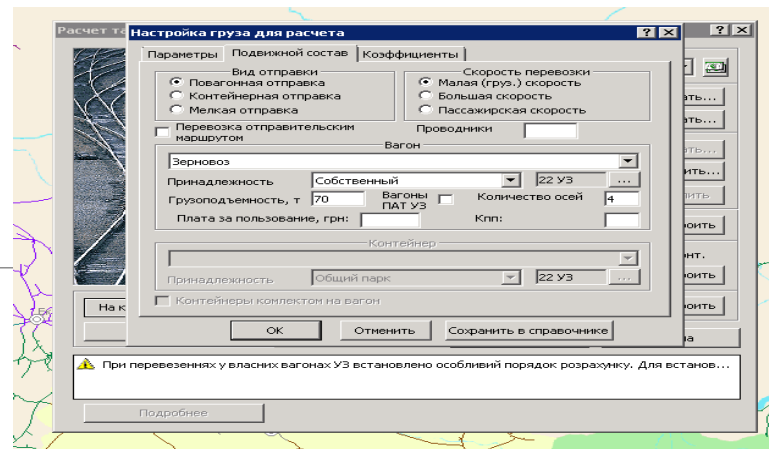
Расчет та
Настройка груза для расчета
? X
? X
Параметры
Подвижной состав
Коэффициенты
Вид отправки
Повагонная отправка
Контейнерная отправка
Мелкая отправка
Скорость перевозки
Малая (груз.) скорость
Большая скорость
Пассажирская скорость
Перевозка отправительским маршрутом
Проводники
Вагон
Зерновоз
Принадлежность
Собственный
22 УЗ
...
Грузоподъемность, т
70
Вагоны ПАТ УЗ
Количество осей
4
Плата за пользование, грн:
Кпп:
Контейнер
Принадлежность
Общий парк
22 УЗ
...
Контейнеры комлектом на вагон
ОК
Отменить
Сохранить в справочнике
ать...
ать...
ать...
ить...
лить
роить
онт.
роить
роить
На к
на
При перевезеннях у власних вагонах УЗ встановлено особливий порядок розрахунку. Для встанов...
Подробнее